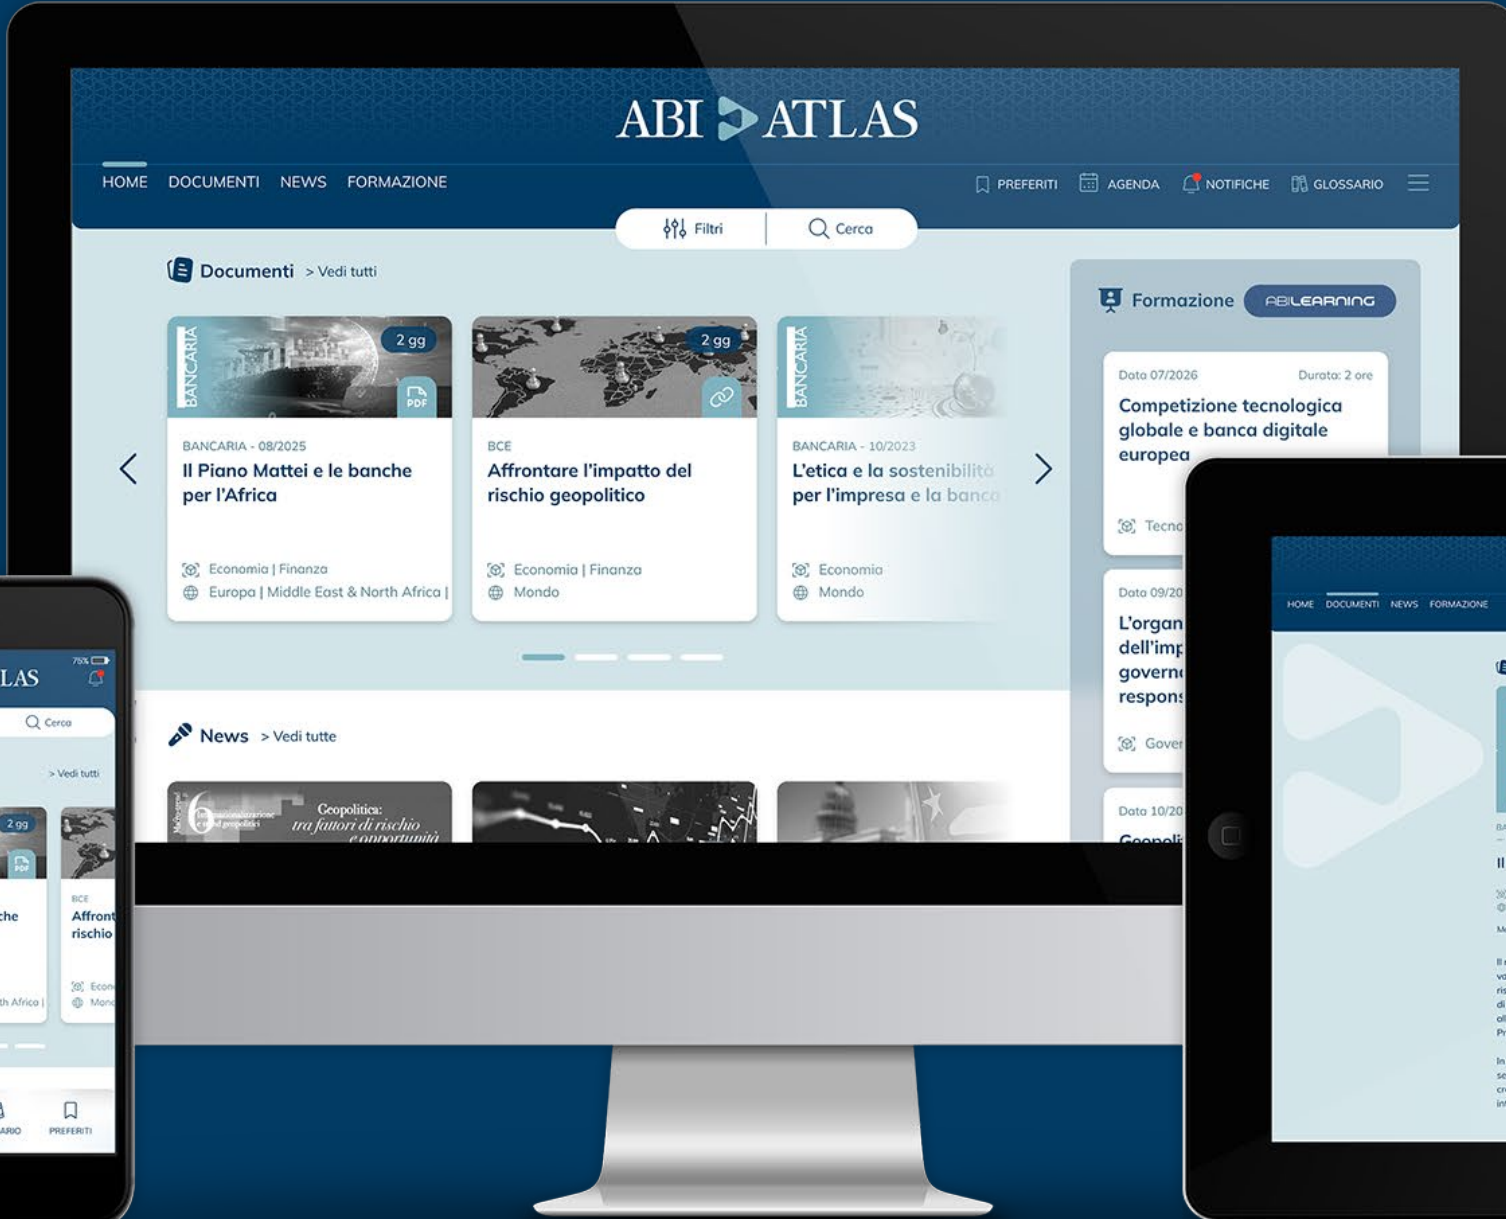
ABI ATLAS

HOME DOCUMENTI NEWS FORMAZIONE

PREFERITI AGENDA NOTIFICHE GLOSSARIO

Filtri Cerca

Documenti > Vedi tutti

BANCARIA 2 gg PDF

BANCARIA - 08/2025
Il Piano Mattei e le banche per l'Africa

Economia | Finanza
Europa | Middle East & North Africa |

2 gg

BCE
Affrontare l'impatto del rischio geopolitico

Economia | Finanza
Mondo

BANCARIA

BANCARIA - 10/2023
L'etica e la sostenibilità per l'impresa e la banca

Economia
Mondo

Formazione ABILEARNING

Data 07/2026 Durata: 2 ore
Competizione tecnologica globale e banca digitale europea

Tecno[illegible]

Data 09/20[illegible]
L'organ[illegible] dell'imp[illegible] govern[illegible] respons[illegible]

Gover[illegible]

Data 10/20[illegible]
Geopoli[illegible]

News > Vedi tutte

Geopolitica: tra fattori di rischio e opportunità

LAS
75%
Cerca
> Vedi tutti
2 gg
PDF
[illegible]che
BCE
Affront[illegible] rischio
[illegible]th Africa |
Econ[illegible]
Mon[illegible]
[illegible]ARIO PREFERITI

HOME DOCUMENTI NEWS FORMAZIONE